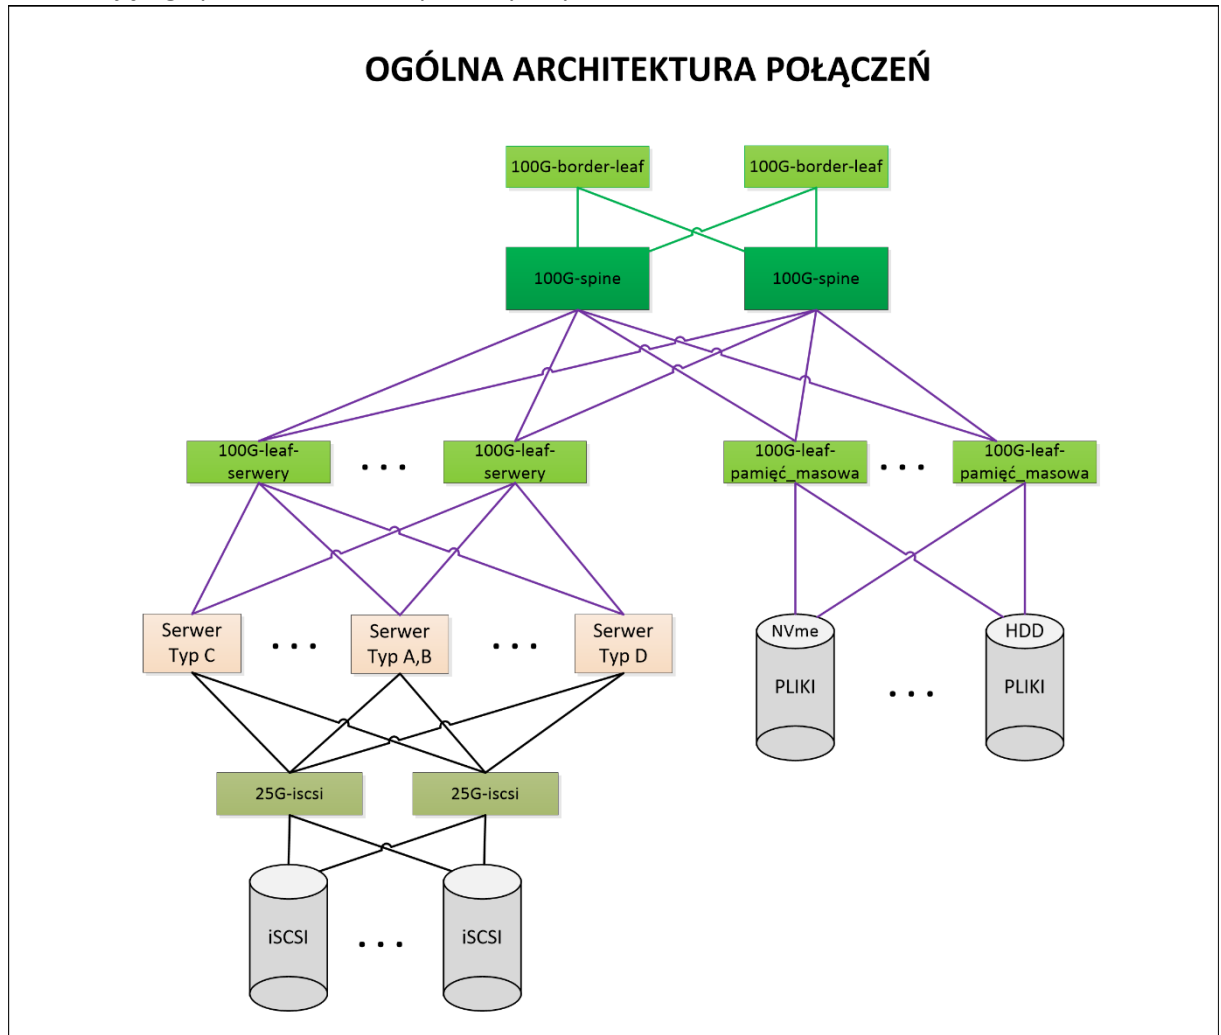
OGÓLNA ARCHITEKTURA POŁĄCZEŃ

100G-border-leaf

100G-border-leaf

100G-spine

100G-spine

100G-leaf-serwery

. . .

100G-leaf-serwery

100G-leaf-pamięć_masowa

. . .

100G-leaf-pamięć_masowa

Serwer Typ C

. . .

Serwer Typ A,B

. . .

Serwer Typ D

NVme

PLIKI

. . .

HDD

PLIKI

25G-iscsi

25G-iscsi

iSCSI

. . .

iSCSI